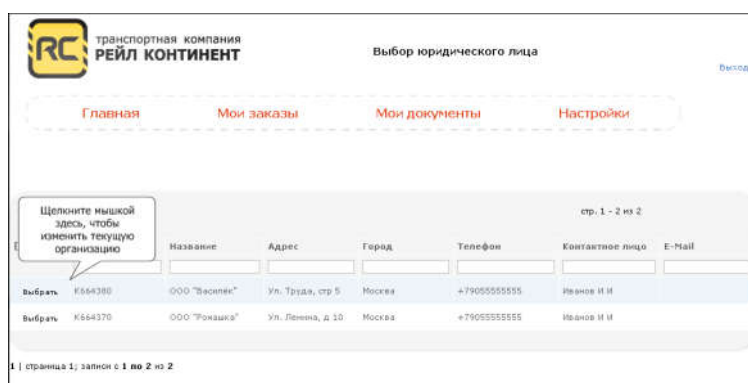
RC транспортная компания РЕЙЛ КОНТИНЕНТ

Выбор юридического лица

Выход

Главная Мои заказы Мои документы Настройки

Щелкните мышкой здесь, чтобы изменить текущую организацию

стр. 1 - 2 из 2

| | | Название | Адрес | Город | Телефон | Контактное лицо | E-Mail |
|---|---|---|---|---|---|---|---|
| Выбрать | К664380 | ООО "Василёк" | Ул. Труда, стр 5 | Москва | +79055555555 | Иванов И И | |
| Выбрать | К664370 | ООО "Ромашка" | Ул. Ленина, д 10 | Москва | +79055555555 | Иванов И И | |

1 | страница 1; записи с 1 по 2 из 2